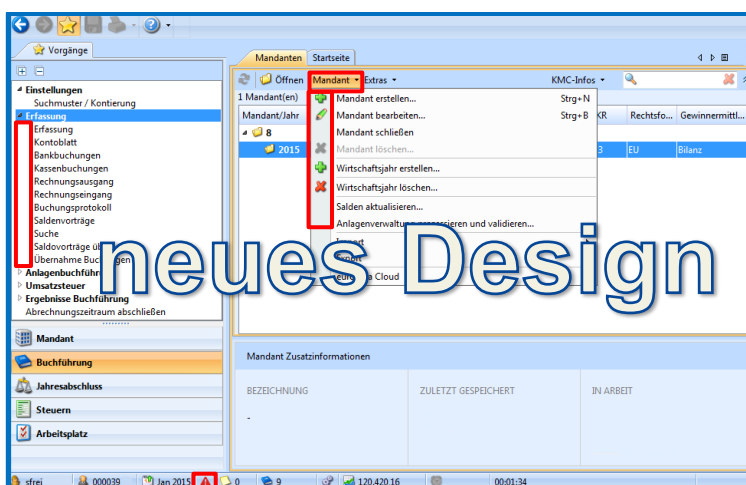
Vorgänge

Einstellungen
Suchmuster / Kontierung
Erfassung
Erfassung
Kontoblatt
Bankbuchungen
Kassenbuchungen
Rechnungsausgang
Rechnungseingang
Buchungsprotokoll
Saldenvorträge
Suche
Saldovorträge üb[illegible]
Übernahme Buc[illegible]
Anlagenbuchführ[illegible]
Umsatzsteuer
Ergebnisse Buchführung
Abrechnungszeitraum abschließen

Mandant
Buchführung
Jahresabschluss
Steuern
Arbeitsplatz

Mandanten | Startseite

Öffnen | Mandant | Extras | KMC-Infos

1 Mandant(en)

| Mandant/Jahr | | KR | Rechtsfo... | Gewinnermittl... |
|---|---|---|---|---|
| 8 | | | | |
| 2015 | | 3 | EU | Bilanz |

Mandant erstellen... Strg+N
Mandant bearbeiten... Strg+B
Mandant schließen
Mandant löschen...
Wirtschaftsjahr erstellen...
Wirtschaftsjahr löschen...
Salden aktualisieren...
Anlagenverwaltung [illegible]ieren und validieren...
Import
Export
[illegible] Cloud

neues Design

Mandant Zusatzinformationen

BEZEICHNUNG
-
ZULETZT GESPEICHERT
IN ARBEIT

sfrei | 000039 | Jan 2015 | 0 | 9 | 120.420.16 | 00:01:34